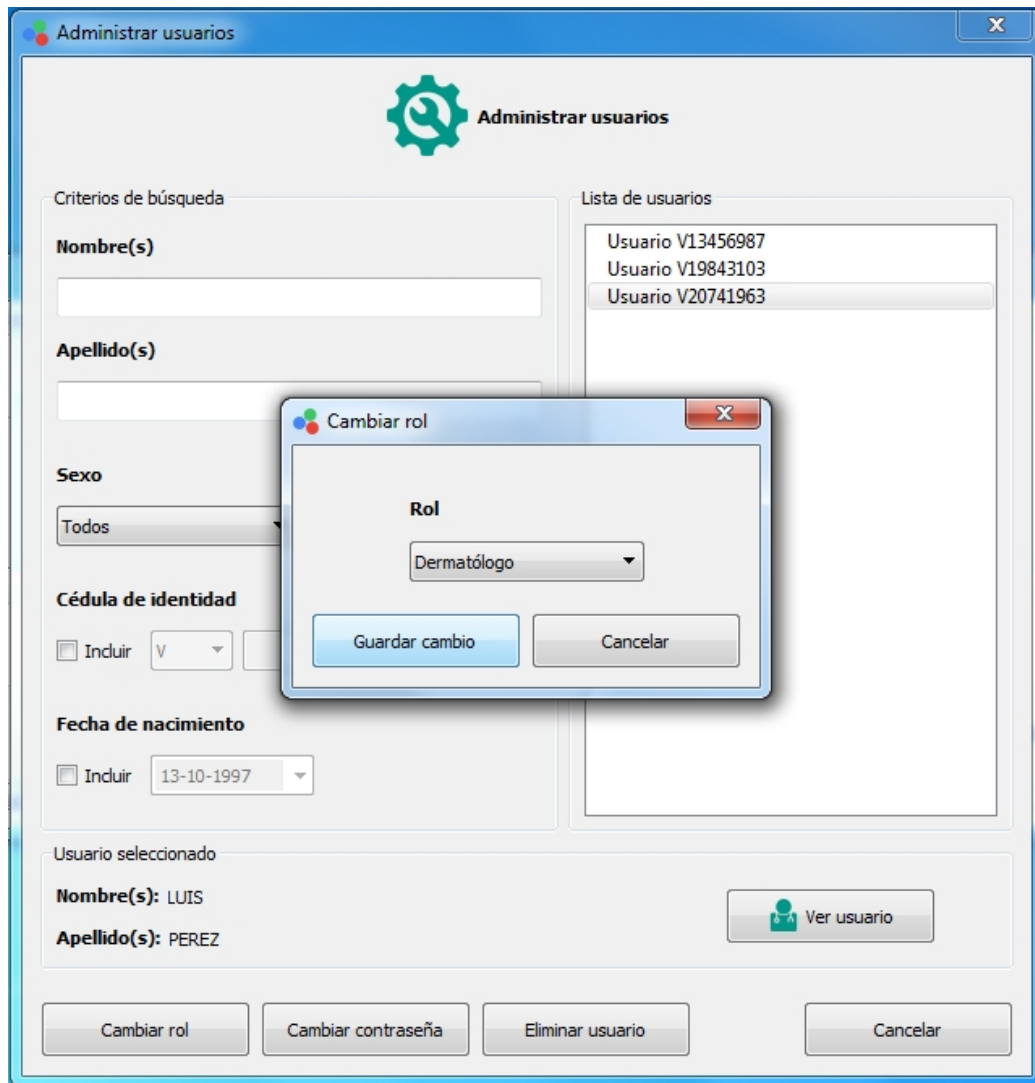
Administrar usuarios

Administrar usuarios

Criterios de búsqueda

Nombre(s)

Apellido(s)

Sexo

Todos

Cédula de identidad

Incluir V

Fecha de nacimiento

Incluir 13-10-1997

Lista de usuarios

Usuario V13456987
Usuario V19843103
Usuario V20741963

Cambiar rol

Rol

Dermatólogo

Guardar cambio

Cancelar

Usuario seleccionado

Nombre(s): LUIS

Apellido(s): PEREZ

Ver usuario

Cambiar rol

Cambiar contraseña

Eliminar usuario

Cancelar